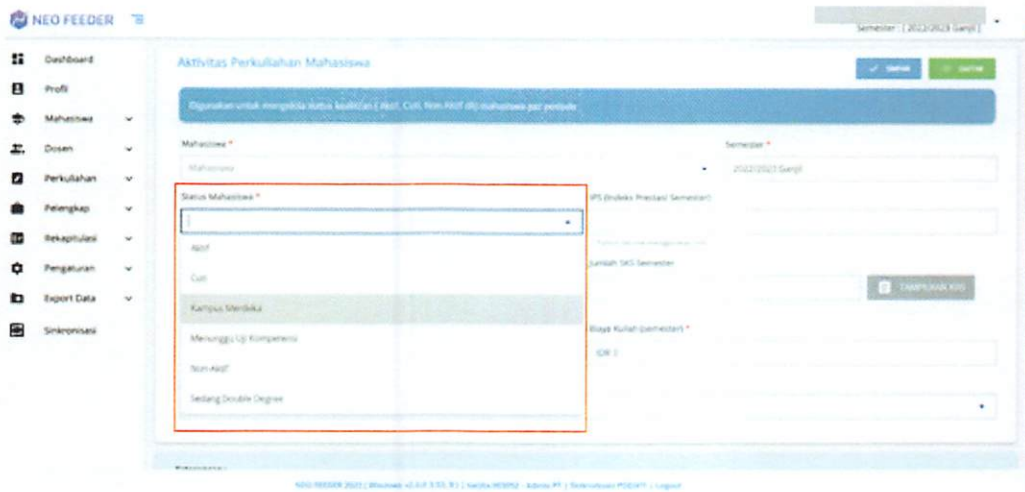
NEO FEEDER

Semester : [ 2022/2023 Ganjil ]

Dashboard
Profil
Mahasiswa
Dosen
Perkuliahan
Pelengkap
Rekapitulasi
Pengaturan
Export Data
Sinkronisasi

Aktivitas Perkuliahan Mahasiswa

Simpan
Daftar

Digunakan untuk mengelola status kuliah (ex : Aktif, Cuti, Non-Aktif dll) mahasiswa per periode

Mahasiswa *
Mahasiswa

Semester *
2022/2023 Ganjil

Status Mahasiswa *

Aktif
Cuti
Kampus Merdeka
Menunggu Uji Kompetensi
Non-Aktif
Sedang Double Degree

IPS (Indeks Prestasi Semester)

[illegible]

Jumlah SKS Semester

TAMPILKAN KRS

Biaya Kuliah (semester) *
IDR 0

NEO FEEDER 2023 | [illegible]